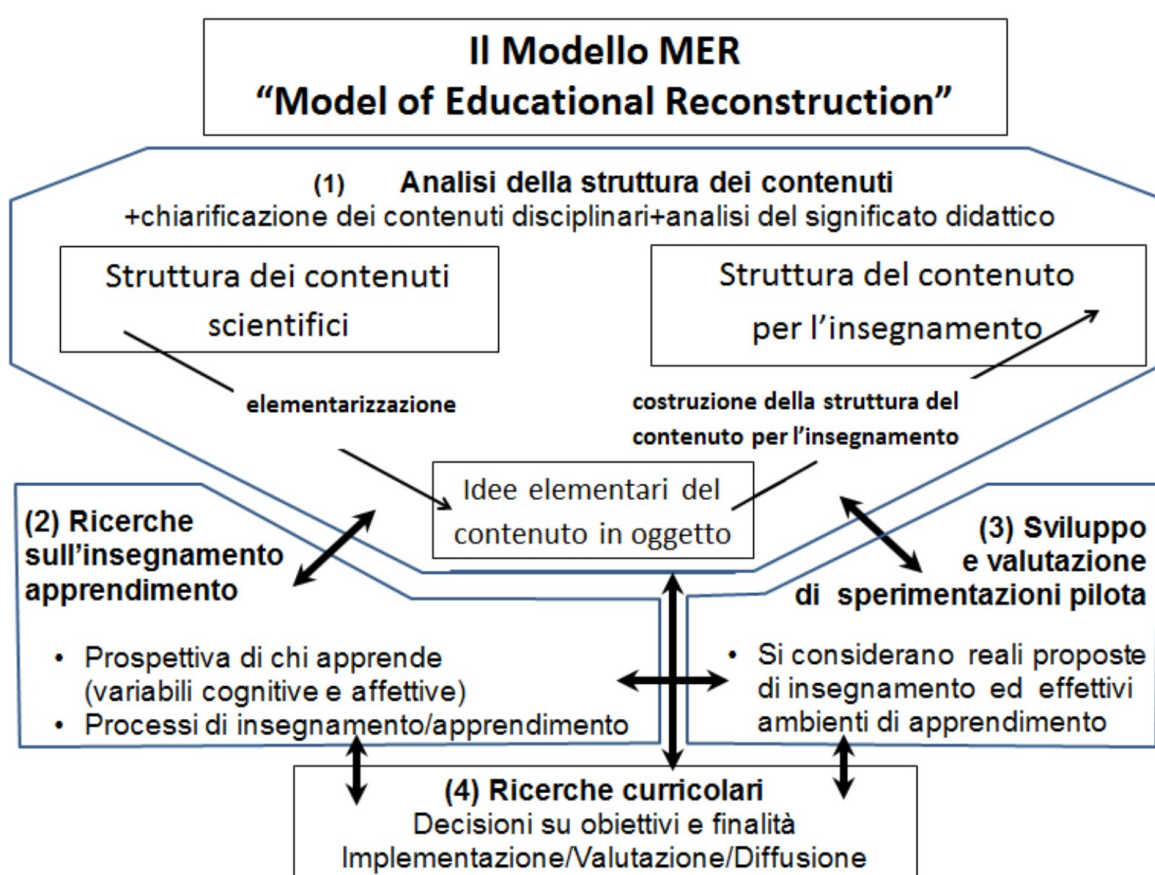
Il Modello MER
“Model of Educational Reconstruction”

(1) Analisi della struttura dei contenuti
+chiarificazione dei contenuti disciplinari+analisi del significato didattico

Struttura dei contenuti scientifici

Struttura del contenuto per l’insegnamento

elementarizzazione

costruzione della struttura del contenuto per l’insegnamento

Idee elementari del contenuto in oggetto

(2) Ricerche sull’insegnamento apprendimento

• Prospettiva di chi apprende (variabili cognitive e affettive)
• Processi di insegnamento/apprendimento

(3) Sviluppo e valutazione di sperimentazioni pilota

• Si considerano reali proposte di insegnamento ed effettivi ambienti di apprendimento

(4) Ricerche curricolari
Decisioni su obiettivi e finalità
Implementazione/Valutazione/Diffusione